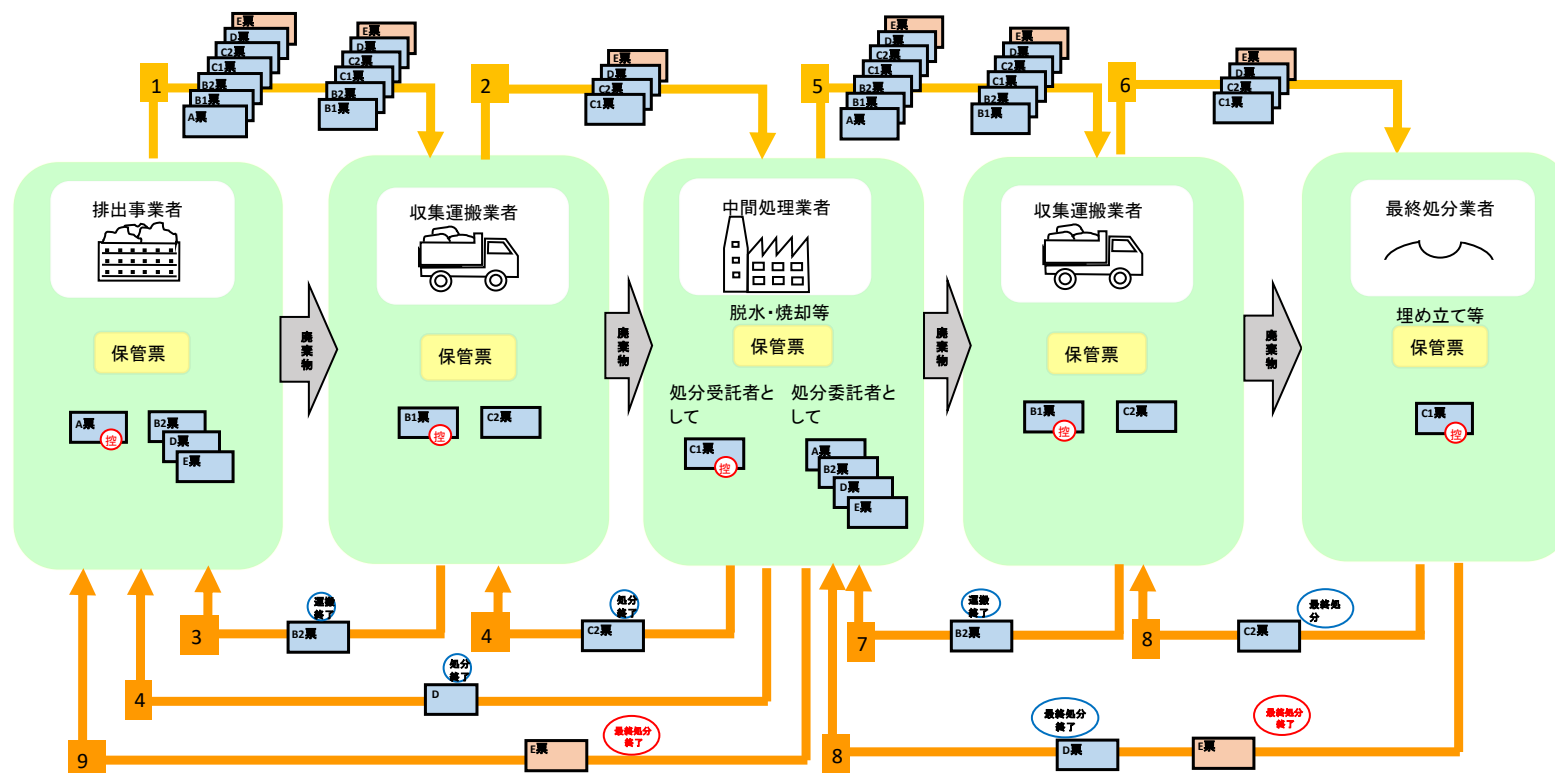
E票
D票
C2票
C1票
B2票
B1票
A票
1

E票
D票
C2票
C1票
B2票
B1票

2
E票
D票
C2票
C1票

5
E票
D票
C2票
C1票
B2票
B1票
A票

E票
D票
C2票
C1票
B2票
B1票

6
E票
D票
C2票
C1票

排出事業者
保管票
A票 控
B2票
D票
E票

廃棄物

収集運搬業者
保管票
B1票 控
C2票

廃棄物

中間処理業者
脱水・焼却等
保管票
処分受託者として
C1票 控
処分委託者として
A票
B2票
D票
E票

廃棄物

収集運搬業者
保管票
B1票 控
C2票

廃棄物

最終処分業者
埋め立て等
保管票
C1票 控

3
運搬終了
B2票

4
処分終了
C2票

4
処分終了
D

9
最終処分終了
E票

7
運搬終了
B2票

8
最終処分
C2票

8
最終処分終了
D票
最終処分終了
E票